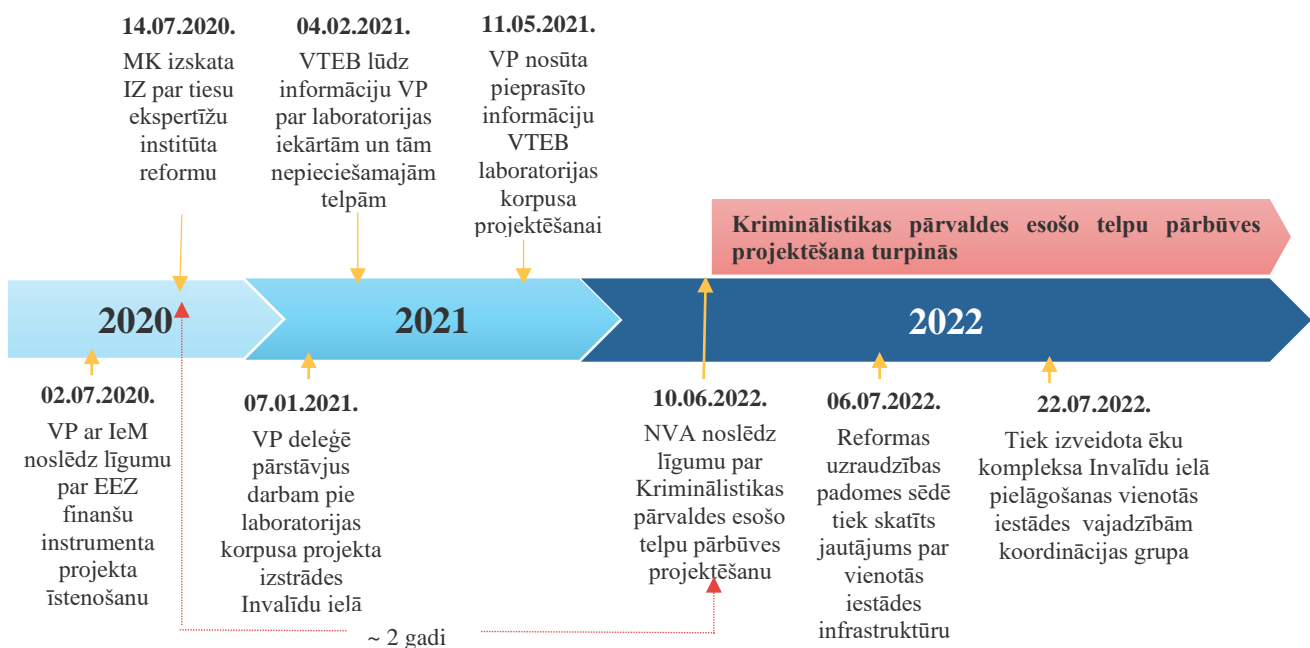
14.07.2020.
MK izskata IZ par tiesu ekspertīžu institūta reformu

04.02.2021.
VTEB lūdz informāciju VP par laboratorijas iekārtām un tām nepieciešamajām telpām

11.05.2021.
VP nosūta pieprasīto informāciju VTEB laboratorijas korpusa projektēšanai

Kriminālistikas pārvaldes esošo telpu pārbūves projektēšana turpinās

2020

2021

2022

02.07.2020.
VP ar IeM noslēdz līgumu par EEZ finanšu instrumenta projekta īstenošanu

07.01.2021.
VP deleģē pārstāvjus darbam pie laboratorijas korpusa projekta izstrādes Invalīdu ielā

10.06.2022.
NVA noslēdz līgumu par Kriminālistikas pārvaldes esošo telpu pārbūves projektēšanu

06.07.2022.
Reformas uzraudzības padomes sēdē tiek skatīts jautājums par vienotās iestādes infrastruktūru

22.07.2022.
Tiek izveidota ēku kompleksa Invalīdu ielā pielāgošanas vienotās iestādes vajadzībām koordinācijas grupa

~ 2 gadi